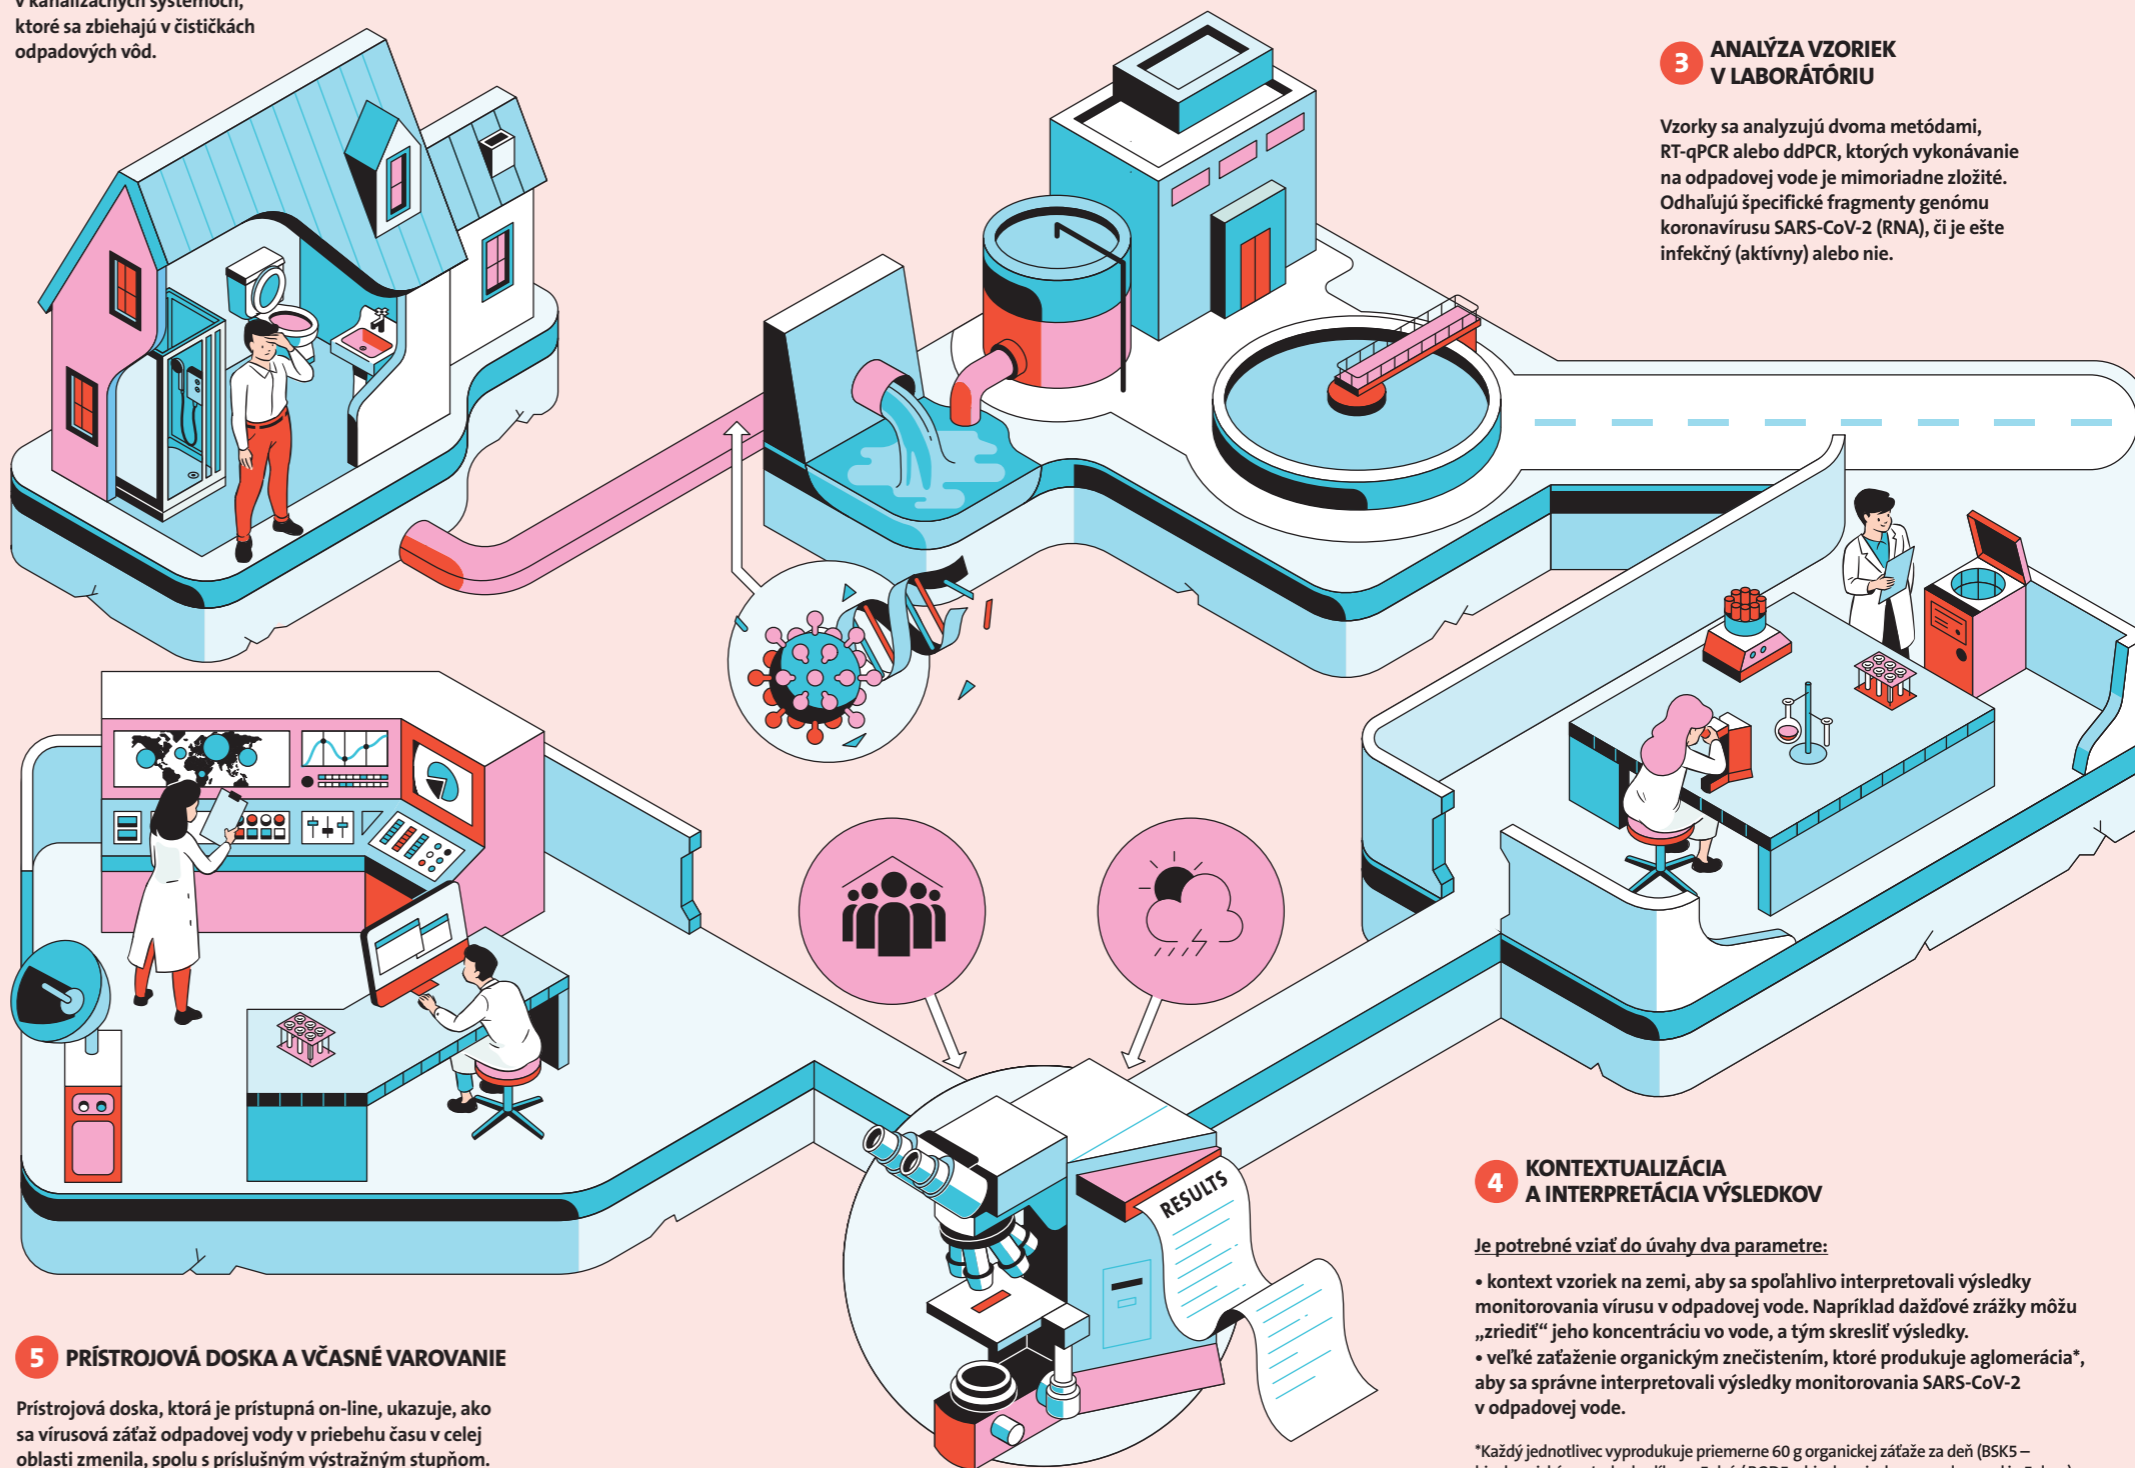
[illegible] ktoré sa zbiehajú v čističkách odpadových vôd.

3 ANALÝZA VZORIEK V LABORATÓRIU

Vzorky sa analyzujú dvoma metódami, RT-qPCR alebo ddPCR, ktorých vykonávanie na odpadovej vode je mimoriadne zložité. Odhaľujú špecifické fragmenty genómu koronavírusu SARS-CoV-2 (RNA), či je ešte infekčný (aktívny) alebo nie.

RESULTS

4 KONTEXTUALIZÁCIA A INTERPRETÁCIA VÝSLEDKOV

Je potrebné vziať do úvahy dva parametre:

• kontext vzoriek na zemi, aby sa spoľahlivo interpretovali výsledky monitorovania vírusu v odpadovej vode. Napríklad dažďové zrážky môžu „zriediť“ jeho koncentráciu vo vode, a tým skresliť výsledky.
• veľké zaťaženie organickým znečistením, ktoré produkuje aglomerácia*, aby sa správne interpretovali výsledky monitorovania SARS-CoV-2 v odpadovej vode.

*Každý jednotlivec vyprodukuje priemerne 60 g organickej záťaže za deň (BSK5 – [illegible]

5 PRÍSTROJOVÁ DOSKA A VČASNÉ VAROVANIE

Prístrojová doska, ktorá je prístupná on-line, ukazuje, ako sa vírusová záťaž odpadovej vody v priebehu času v celej oblasti zmenila, spolu s príslušným výstražným stupňom.